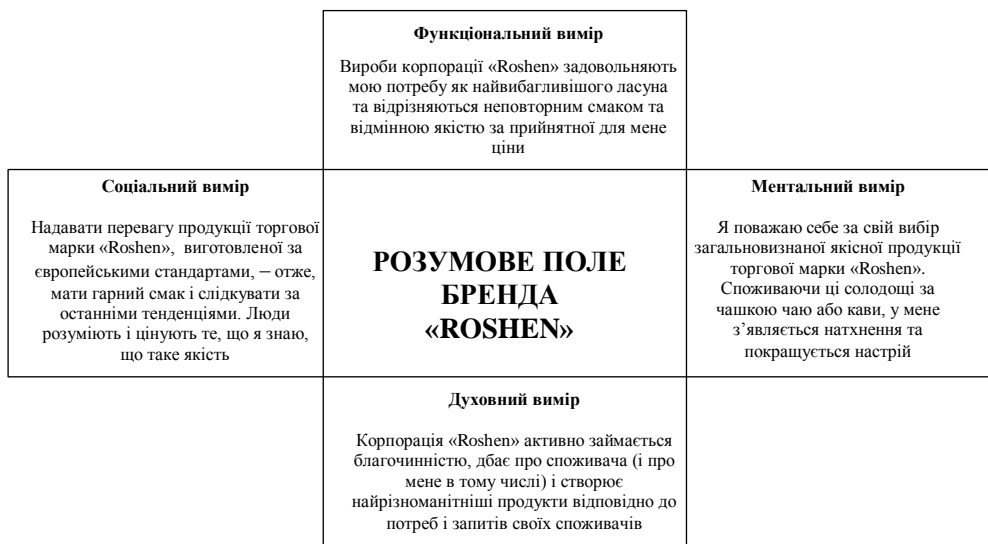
**Функціональний вимір**

Вироби корпорації «Roshen» задовольняють мою потребу як найвибагливішого ласуна та відрізняються неповторним смаком та відмінною якістю за прийнятної для мене ціни

**Соціальний вимір**

Надавати перевагу продукції торгової марки «Roshen», виготовленої за європейськими стандартами, – отже, мати гарний смак і слідкувати за останніми тенденціями. Люди розуміють і цінують те, що я знаю, що таке якість

**РОЗУМОВЕ ПОЛЕ БРЕНДА «ROSHEN»**

**Ментальний вимір**

Я поважаю себе за свій вибір загальновизнаної якісної продукції торгової марки «Roshen». Споживаючи ці солодощі за чашкою чаю або кави, у мене з'являється натхнення та покращується настрій

**Духовний вимір**

Корпорація «Roshen» активно займається благочинністю, дбає про споживача (і про мене в тому числі) і створює найрізноманітніші продукти відповідно до потреб і запитів своїх споживачів